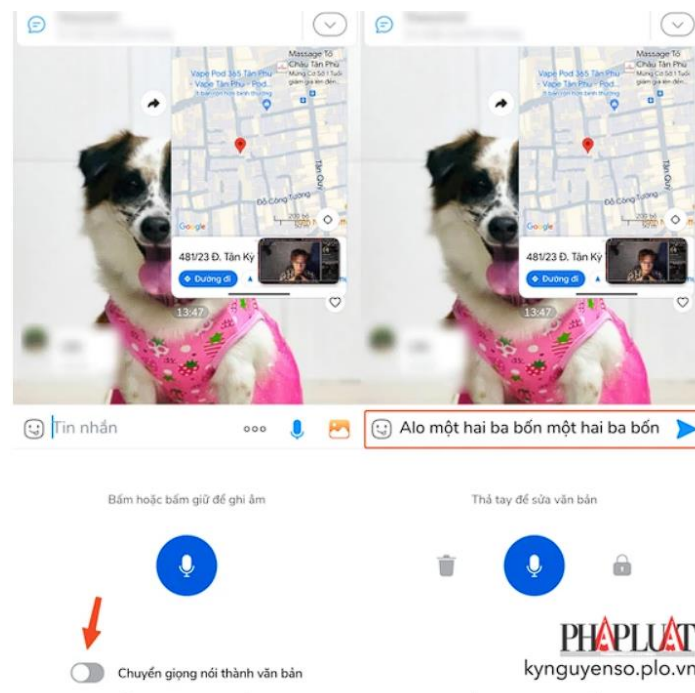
Massage Tô Châu Tân Phú

Vape Pod 365 Tân Phú - Vape Tân Phú - Pod...

Đỗ Công Tường

Tân Quý

Google

481/23 Đ. Tân Kỳ

Đường đi

13:47

Tin nhắn

Bấm hoặc bấm giữ để ghi âm

Chuyển giọng nói thành văn bản

Massage Tô Châu Tân Phú

Vape Pod 365 Tân Phú - Vape Tân Phú - Pod...

Đỗ Công Tường

Tân Quý

Google

481/23 Đ. Tân Kỳ

Đường đi

13:47

Alo một hai ba bốn một hai ba bốn

Thả tay để sửa văn bản

PHÁPLUẬT

kynguyenso.plo.vn